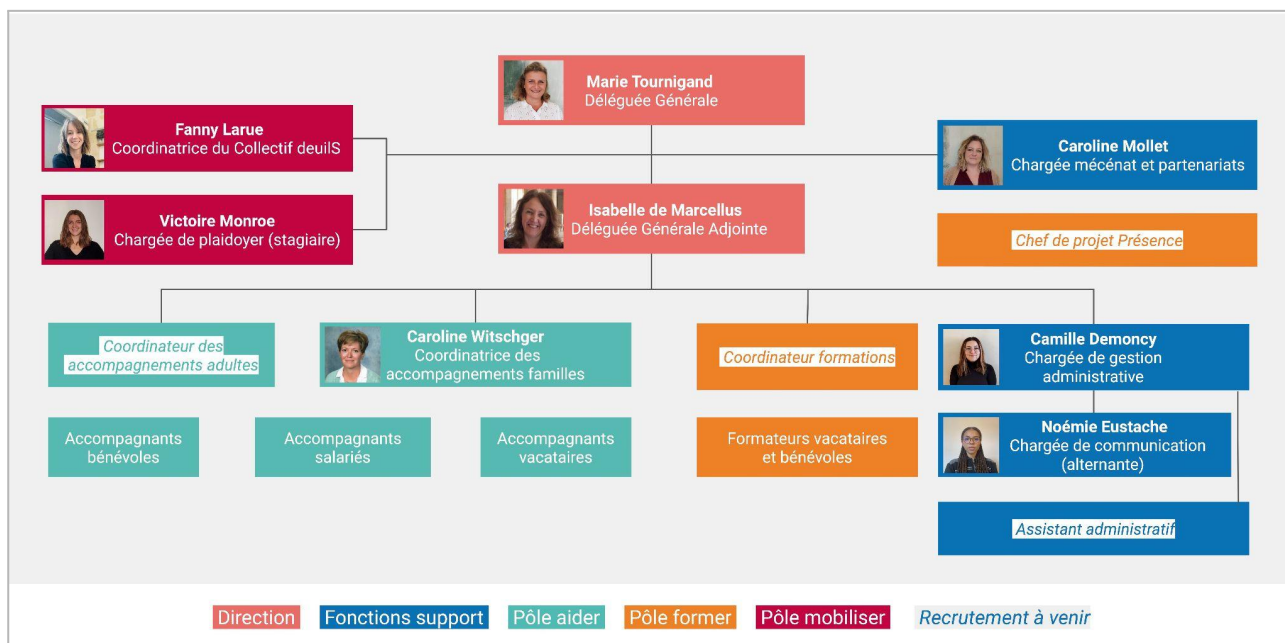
Marie Tournigand
Déléguée Générale

Fanny Larue
Coordinatrice du Collectif deuilS

Victoire Monroe
Chargée de plaidoyer (stagiaire)

Caroline Mollet
Chargée mécénat et partenariats

Isabelle de Marcellus
Déléguée Générale Adjointe

Chef de projet Présence

Coordinateur des accompagnements adultes

Caroline Witschger
Coordinatrice des accompagnements familles

Coordinateur formations

Camille Demoncy
Chargée de gestion administrative

Accompagnants bénévoles

Accompagnants salariés

Accompagnants vacataires

Formateurs vacataires et bénévoles

Noémie Eustache
Chargée de communication (alternante)

Assistant administratif

Direction Fonctions support Pôle aider Pôle former Pôle mobiliser Recrutement à venir